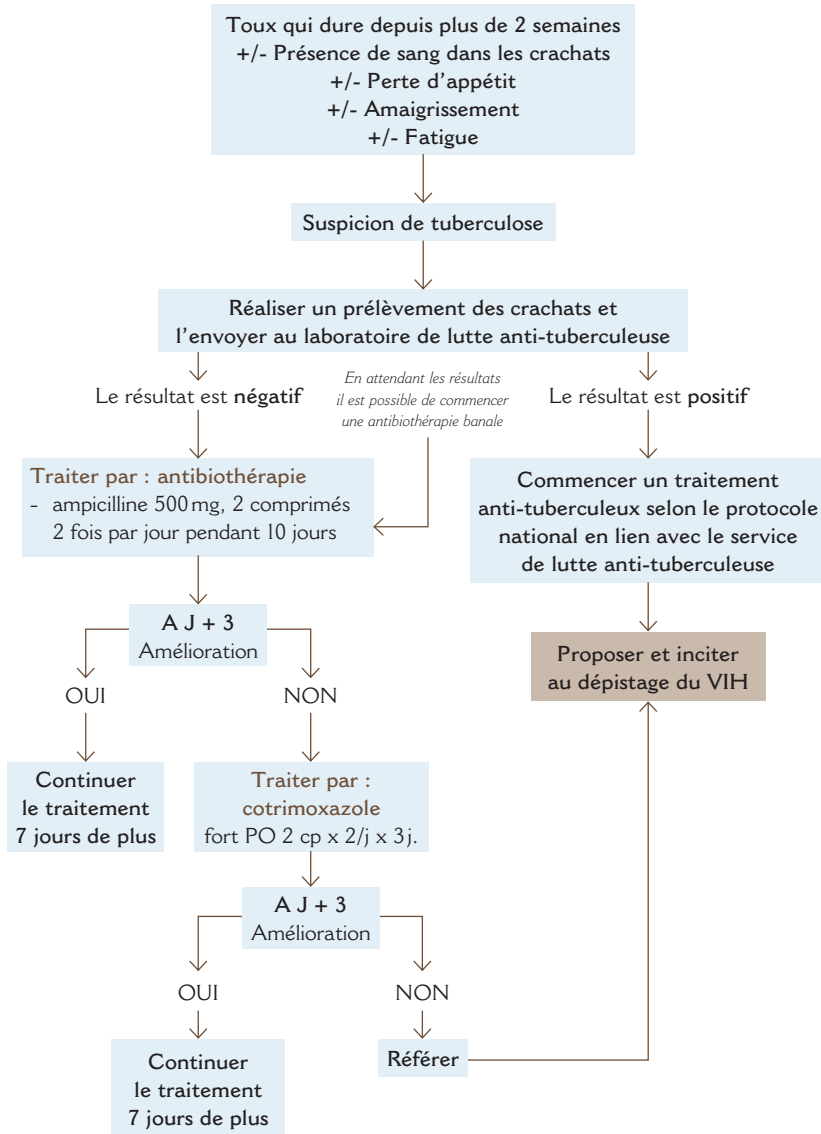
Toux qui dure depuis plus de 2 semaines
+/- Présence de sang dans les crachats
+/- Perte d'appétit
+/- Amaigrissement
+/- Fatigue

Suspicion de tuberculose

Réaliser un prélèvement des crachats et l'envoyer au laboratoire de lutte anti-tuberculeuse

Le résultat est négatif

En attendant les résultats il est possible de commencer une antibiothérapie banale

Le résultat est positif

Traiter par : antibiothérapie
- ampicilline 500 mg, 2 comprimés 2 fois par jour pendant 10 jours

Commencer un traitement anti-tuberculeux selon le protocole national en lien avec le service de lutte anti-tuberculeuse

A J + 3
Amélioration

OUI

NON

Proposer et inciter au dépistage du VIH

Continuer le traitement 7 jours de plus

Traiter par : cotrimoxazole
fort PO 2 cp x 2/j x 3 j.

A J + 3
Amélioration

OUI

NON

Continuer le traitement 7 jours de plus

Référer